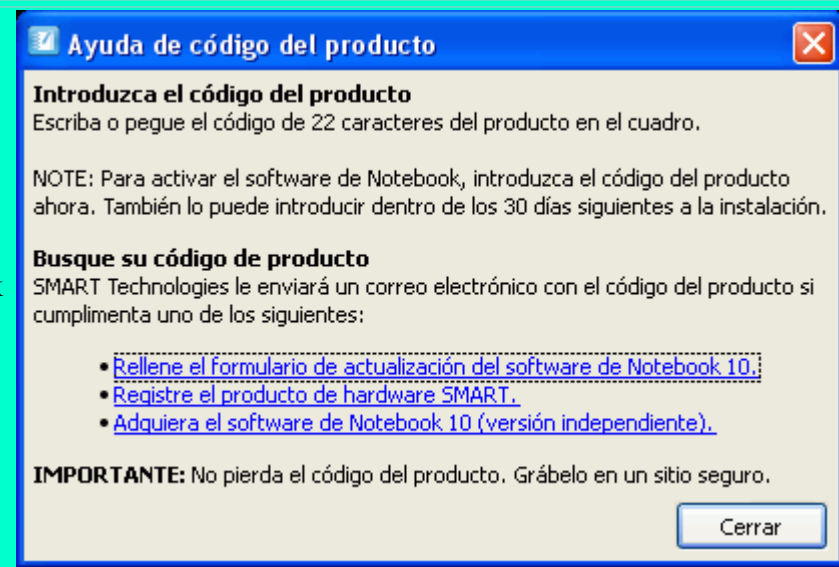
Ayuda de código del producto

Introduzca el código del producto
Escriba o pegue el código de 22 caracteres del producto en el cuadro.

NOTE: Para activar el software de Notebook, introduzca el código del producto ahora. También lo puede introducir dentro de los 30 días siguientes a la instalación.

Busque su código de producto
SMART Technologies le enviará un correo electrónico con el código del producto si cumplimenta uno de los siguientes:

• Rellene el formulario de actualización del software de Notebook 10.
• Registre el producto de hardware SMART.
• Adquiera el software de Notebook 10 (versión independiente).

IMPORTANTE: No pierda el código del producto. Grábelo en un sitio seguro.

Cerrar